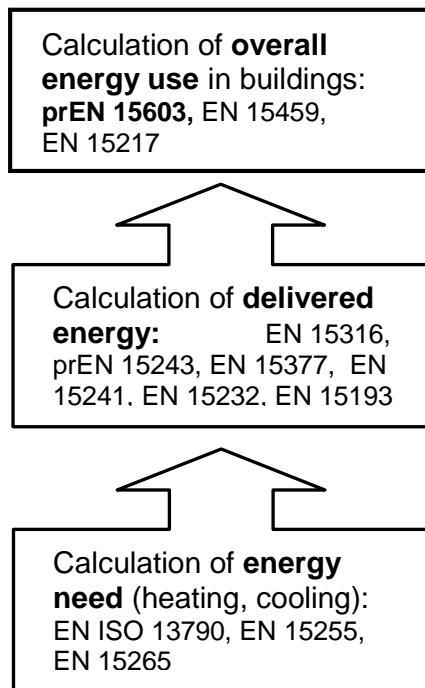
Calculation of **overall energy use** in buildings: **prEN 15603,** EN 15459, EN 15217

Calculation of **delivered energy:** EN 15316, prEN 15243, EN 15377, EN 15241, EN 15232, EN 15193

Calculation of **energy need** (heating, cooling): EN ISO 13790, EN 15255, EN 15265